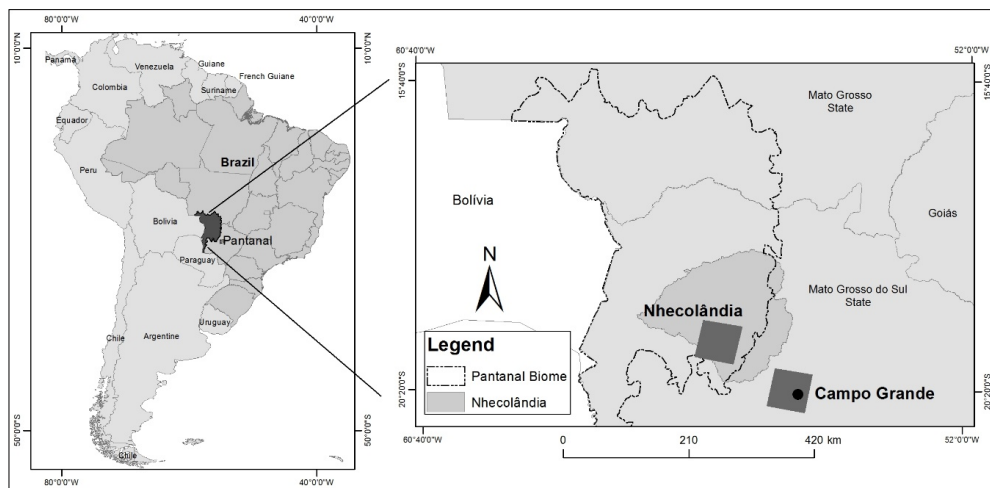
80°0'0"W
40°0'0"W
10°0'0"N
10°0'0"N
Panamá
Venezuela
Guiane
French Guiane
Colombia
Suriname
Equador
Brazil
Peru
Bolivia
Pantanal
Paraguay
Chile
Argentine
Uruguay
Chile
50°0'0"S
50°0'0"S
80°0'0"W
40°0'0"W

60°40'0"W
52°0'0"W
15°40'0"S
15°40'0"S
Mato Grosso State
Bolívia
Goiás
N
Mato Grosso do Sul State
Nhecolândia
Legend
Pantanal Biome
Nhecolândia
Campo Grande
20°20'0"S
20°20'0"S
60°40'0"W
0
210
420 km
52°0'0"W